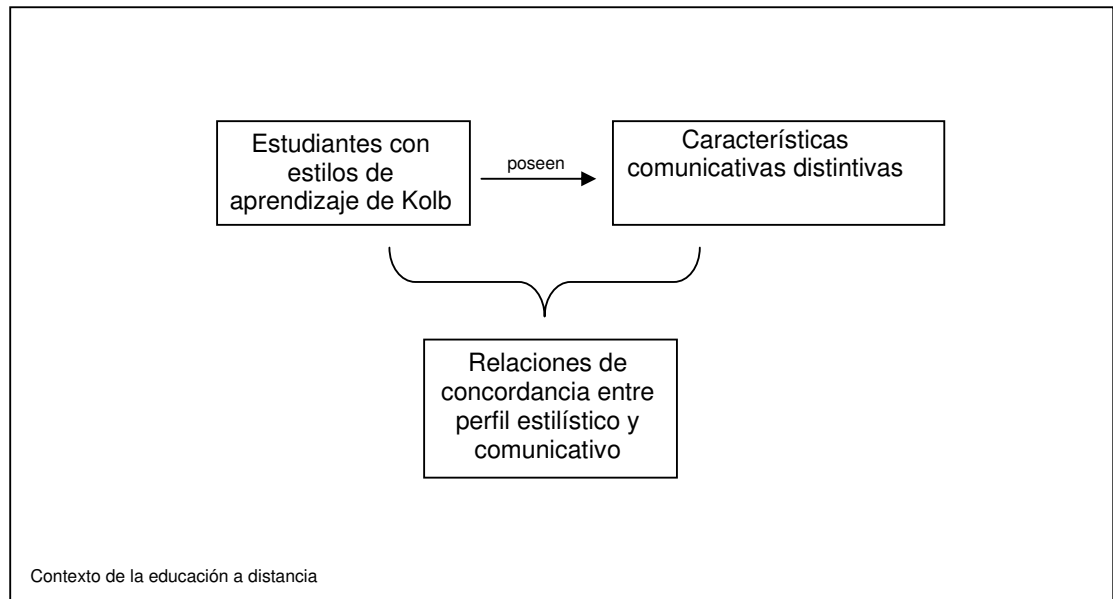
Estudiantes con estilos de aprendizaje de Kolb

poseen

Características comunicativas distintivas

Relaciones de concordancia entre perfil estilístico y comunicativo

Contexto de la educación a distancia